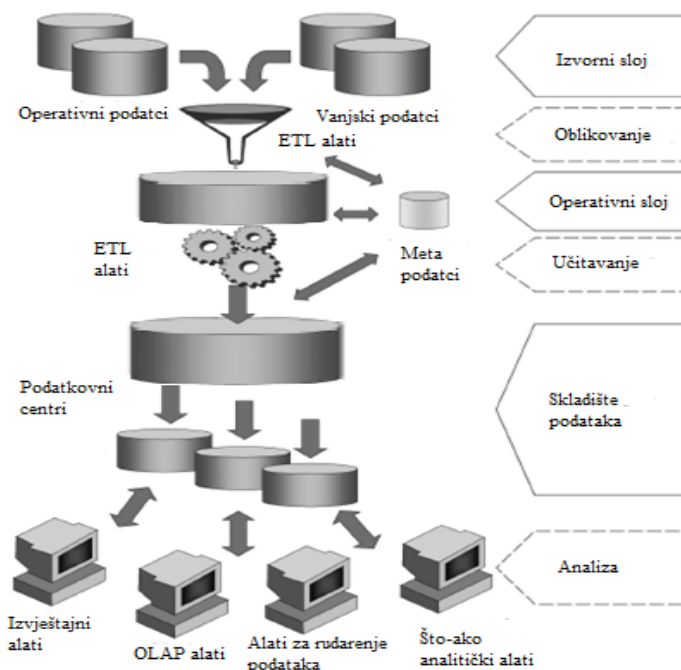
Izvorni sloj

Operativni podatci

Vanjski podatci

Oblikovanje

ETL alati

Operativni sloj

ETL alati

Meta podatci

Učitavanje

Podatkovni centri

Skladište podataka

Analiza

Izvještajni alati

OLAP alati

Alati za rudarenje podataka

Što-ako analitički alati